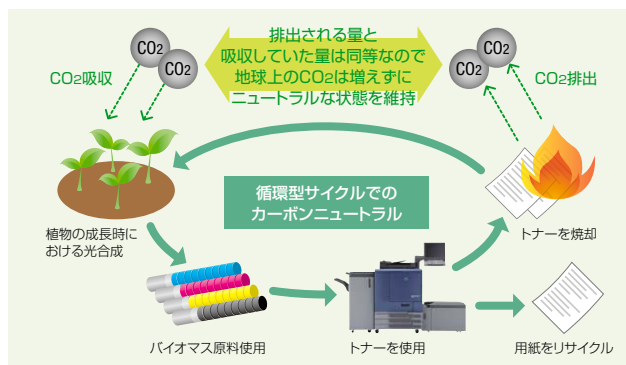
$CO_2$ $CO_2$

排出される量と吸収していた量は同等なので地球上の$CO_2$は増えずにニュートラルな状態を維持

$CO_2$ $CO_2$

$CO_2$吸収

$CO_2$排出

循環型サイクルでのカーボンニュートラル

植物の成長時における光合成

トナーを焼却

バイオマス原料使用

トナーを使用

用紙をリサイクル